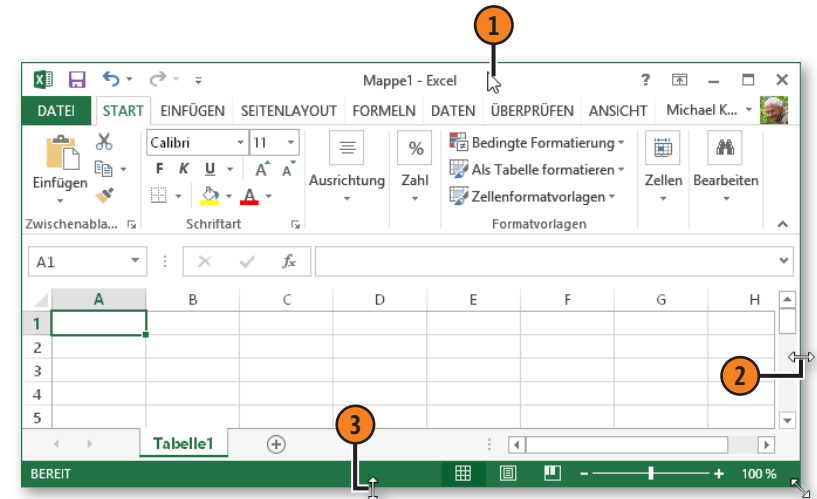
1

Mappe1 - Excel

? – ☐ ✕

DATEI START EINFÜGEN SEITENLAYOUT FORMELN DATEN ÜBERPRÜFEN ANSICHT Michael K...

Einfügen

Calibri 11

F K U A A

Ausrichtung

%

Zahl

Bedingte Formatierung

Als Tabelle formatieren

Zellenformatvorlagen

Zellen

Bearbeiten

Zwischenabla... Schriftart Formatvorlagen

A1

$f_x$

| | A | B | C | D | E | F | G | H |
|---|---|---|---|---|---|---|---|---|
| 1 | | | | | | | | |
| 2 | | | | | | | | |
| 3 | | | | | | | | |
| 4 | | | | | | | | |
| 5 | | | | | | | | |

2

3

Tabelle1

BEREIT

100 %